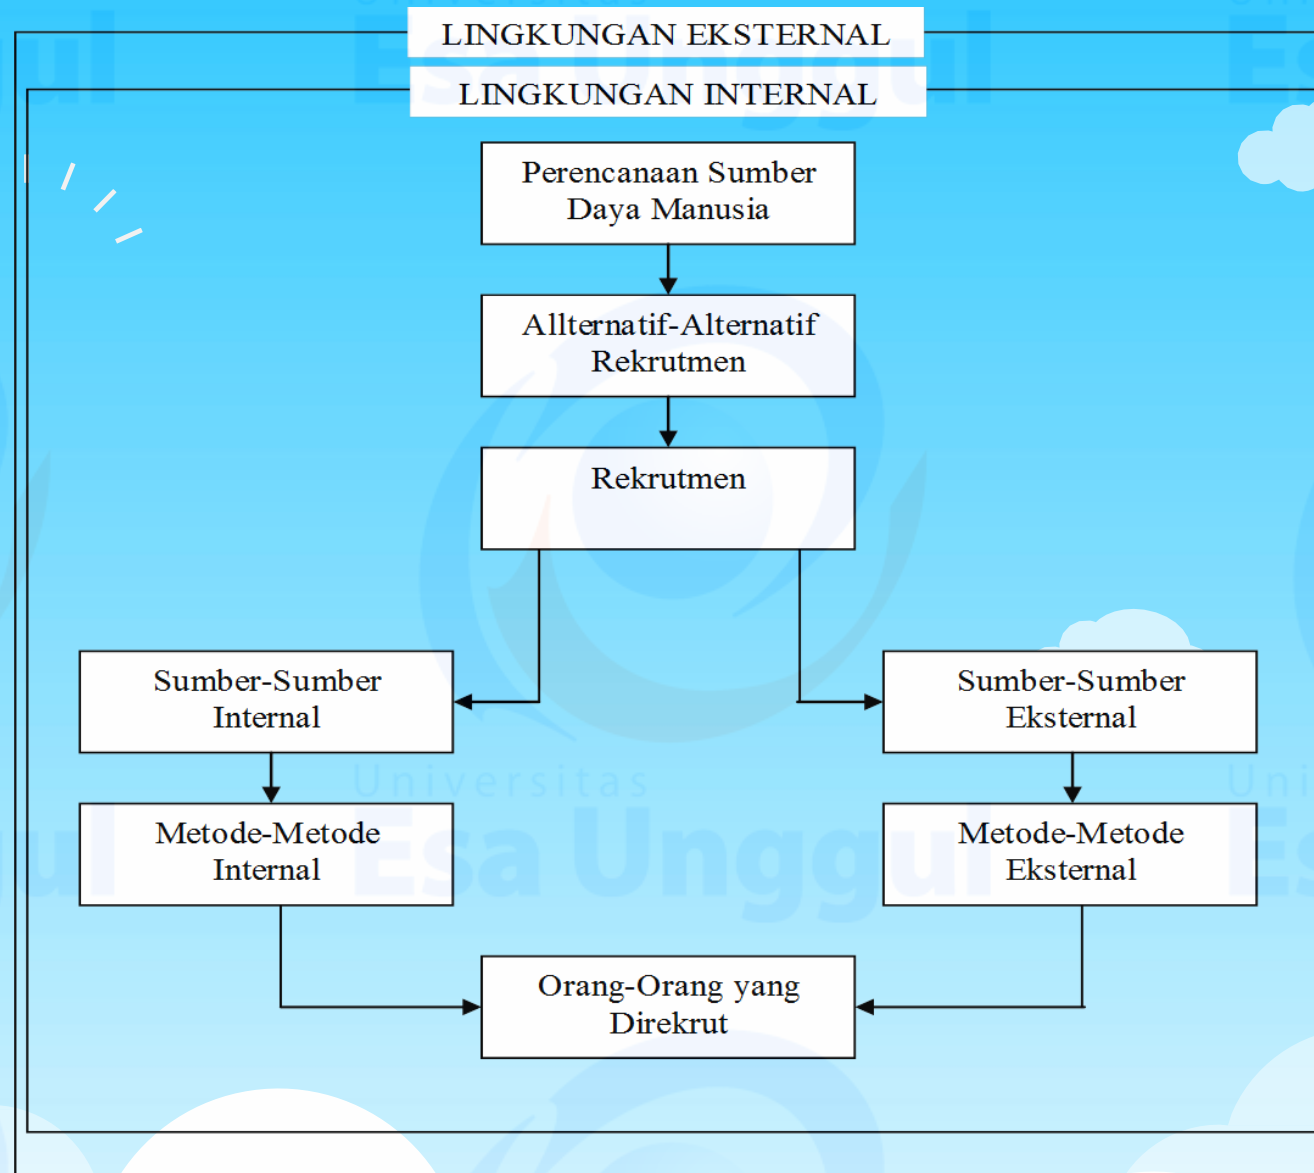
LINGKUNGAN EKSTERNAL

LINGKUNGAN INTERNAL

Perencanaan Sumber Daya Manusia

Allternatif-Alternatif Rekrutmen

Rekrutmen

Sumber-Sumber Internal

Sumber-Sumber Eksternal

Metode-Metode Internal

Metode-Metode Eksternal

Orang-Orang yang Direkrut

Universitas Esa Unggul